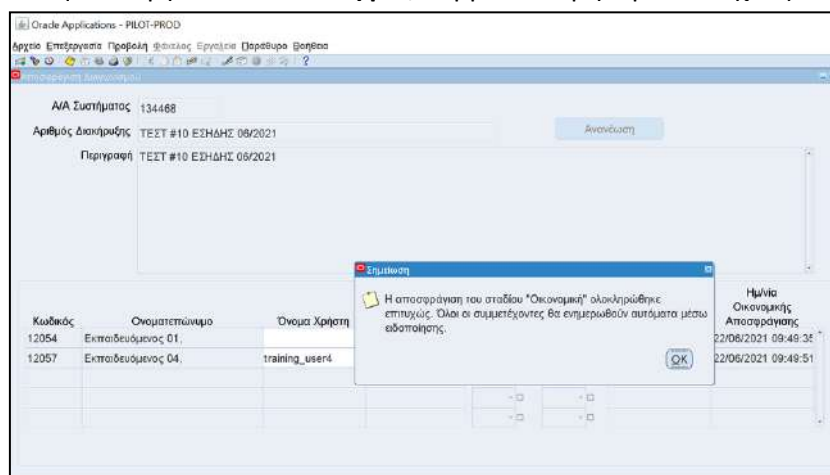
Oracle Applications - PILOT-PROD

Αρχείο Επεξεργασία Προβολή Φάκελος Εργαλεία Παράθυρο Βοήθεια

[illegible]

Α/Α Συστήματος 134468

Αριθμός Διακήρυξης ΤΕΣΤ #10 ΕΣΗΔΗΣ 06/2021

Ανανέωση

Περιγραφή ΤΕΣΤ #10 ΕΣΗΔΗΣ 06/2021

Σημείωση

Η αποσφράγιση του σταδίου "Οικονομική" ολοκληρώθηκε επιτυχώς. Όλοι οι συμμετέχοντες θα ενημερωθούν αυτόματα μέσω ειδοποίησης.

OK

| Κωδικός | Ονοματεπώνυμο | Όνομα Χρήστη | Ημ/νία Οικονομικής Αποσφράγισης |
|---|---|---|---|
| 12054 | Εκπαιδευόμενος 01. | | 22/06/2021 09:49:5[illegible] |
| 12057 | Εκπαιδευόμενος 04. | training_user4 | 22/06/2021 09:49:51 |